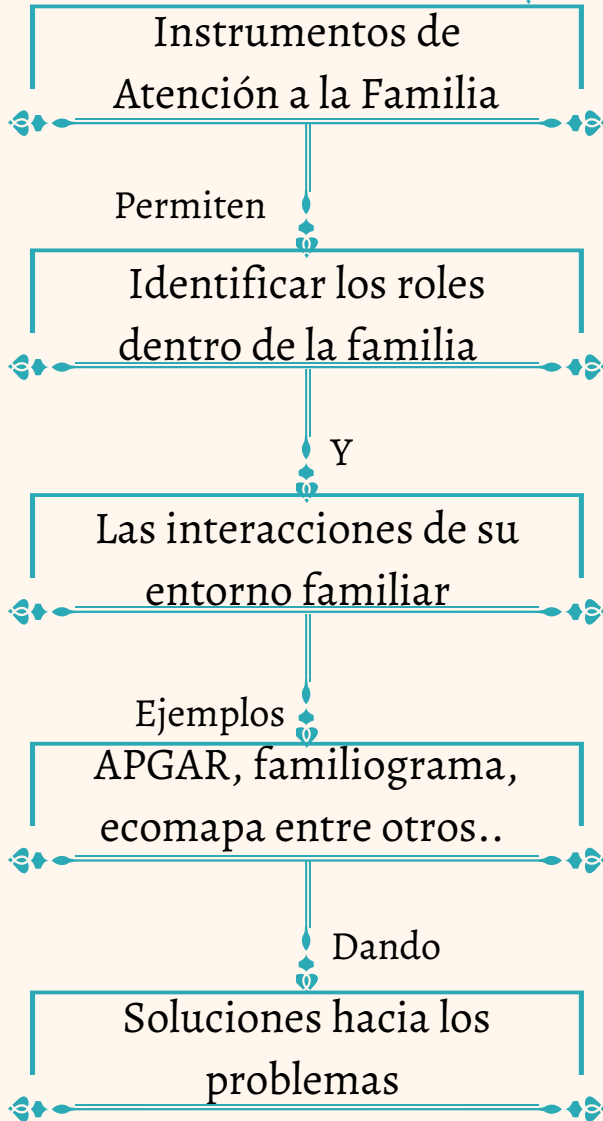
Instrumentos de Atención a la Familia

Permiten

Identificar los roles dentro de la familia

Y

Las interacciones de su entorno familiar

Ejemplos

APGAR, familiograma, ecomapa entre otros..

Dando

Soluciones hacia los problemas